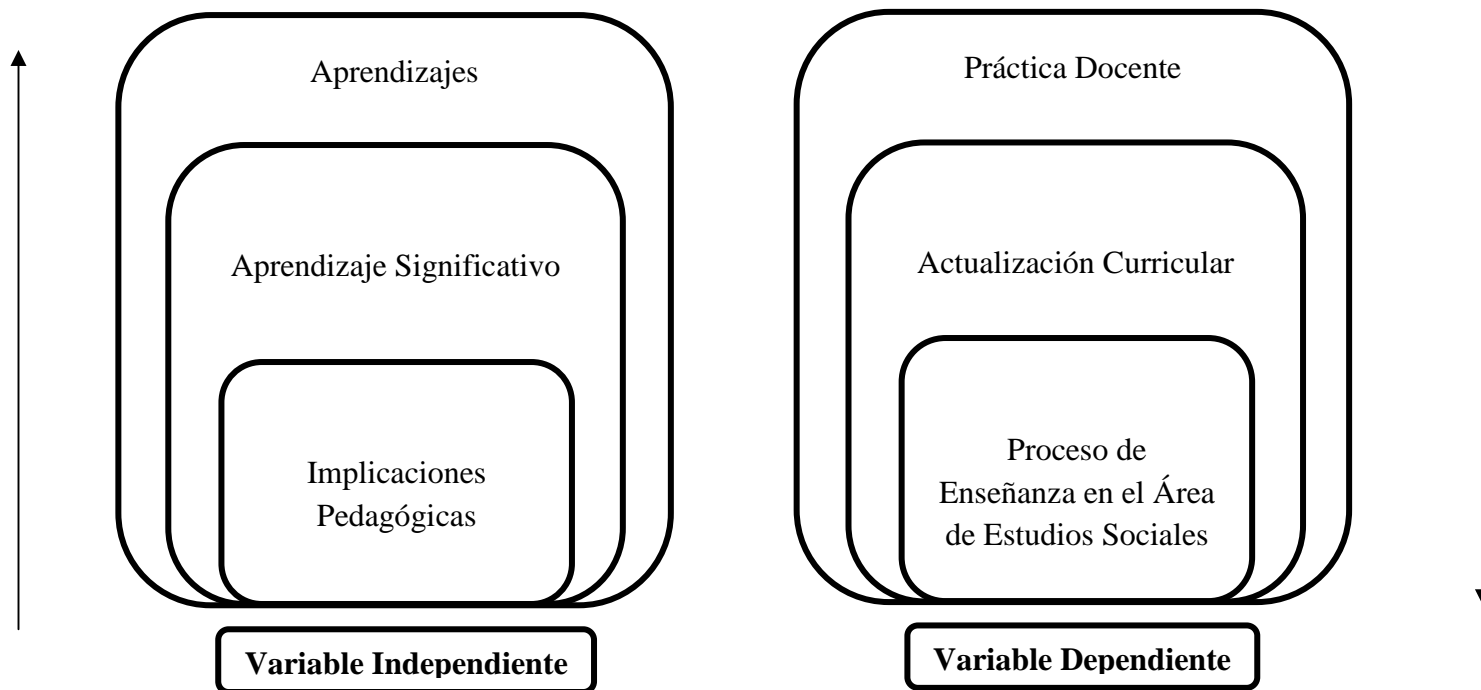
Aprendizajes

Aprendizaje Significativo

Implicaciones Pedagógicas

Variable Independiente

Práctica Docente

Actualización Curricular

Proceso de Enseñanza en el Área de Estudios Sociales

Variable Dependiente